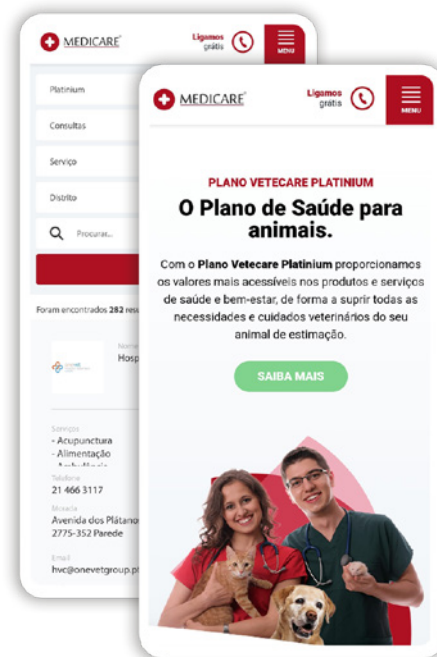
MEDICARE
Ligamos grátis
MENU

Platinium
Consultas
Serviço
Distrito
Procurar...

Foram encontrados 282 resu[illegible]

Nome
Hosp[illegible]

Serviços
- Acupunctura
- Alimentação
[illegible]

Telefone
21 466 3117

Morada
Avenida dos Plátano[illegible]
2775-352 Parede

Email
hvc@onevetgroup.p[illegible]

MEDICARE
Ligamos grátis
MENU

PLANO VETECARE PLATINIUM
O Plano de Saúde para animais.

Com o Plano Vetecare Platinium proporcionamos os valores mais acessíveis nos produtos e serviços de saúde e bem-estar, de forma a suprir todas as necessidades e cuidados veterinários do seu animal de estimação.

SAIBA MAIS